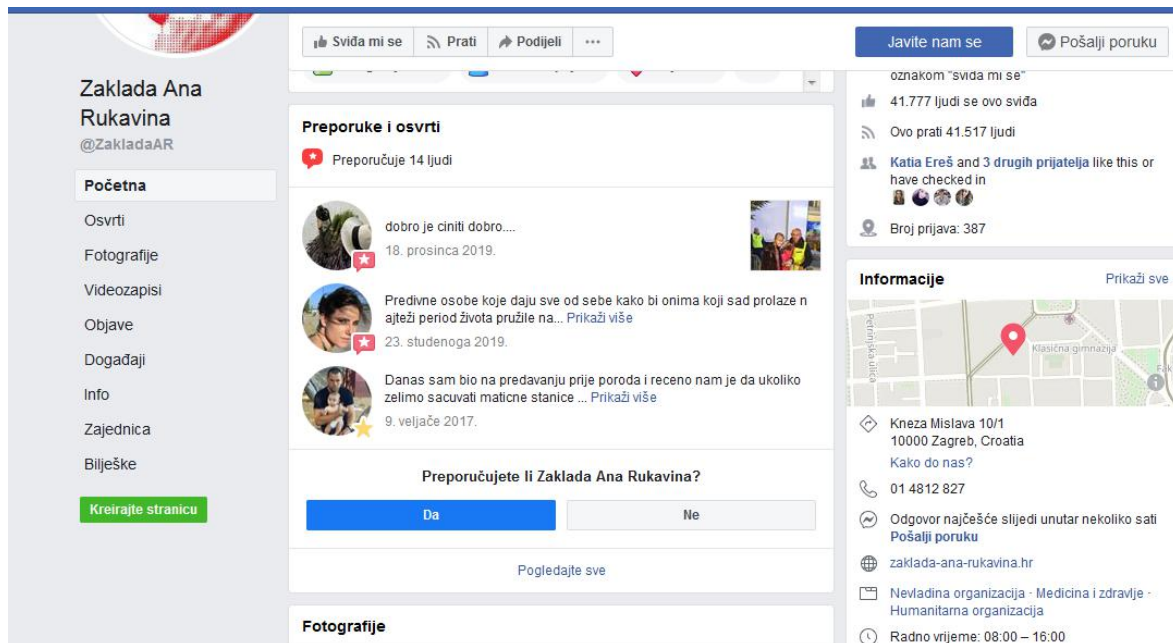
Zaklada Ana Rukavina
@ZakladaAR

Početna
Osvrti
Fotografije
Videozapisi
Objave
Događaji
Info
Zajednica
Bilješke

Kreirajte stranicu

Sviđa mi se | Prati | Podijeli | ···

Javite nam se | Pošalji poruku

Preporuke i osvrti
Preporučuje 14 ljudi

dobro je ciniti dobro....
18. prosinca 2019.

Predivne osobe koje daju sve od sebe kako bi onima koji sad prolaze najteži period života pružile na... Prikaži više
23. studenoga 2019.

Danas sam bio na predavanju prije poroda i receno nam je da ukoliko zelimo sacuvati maticne stanice ... Prikaži više
9. veljače 2017.

Preporučujete li Zaklada Ana Rukavina?
Da | Ne

Pogledajte sve

Fotografije

oznakom "sviđa mi se"
41.777 ljudi se ovo sviđa
Ovo prati 41.517 ljudi
Katia Ereš and 3 drugih prijatelja like this or have checked in
Broj prijava: 387

Informacije
Prikaži sve

Petrinjska ulica
Klasična gimnazija

Kneza Mislava 10/1
10000 Zagreb, Croatia
Kako do nas?
01 4812 827
Odgovor najčešće slijedi unutar nekoliko sati
Pošalji poruku
zaklada-ana-rukavina.hr
Nevladina organizacija · Medicina i zdravlje · Humanitarna organizacija
Radno vrijeme: 08:00 – 16:00